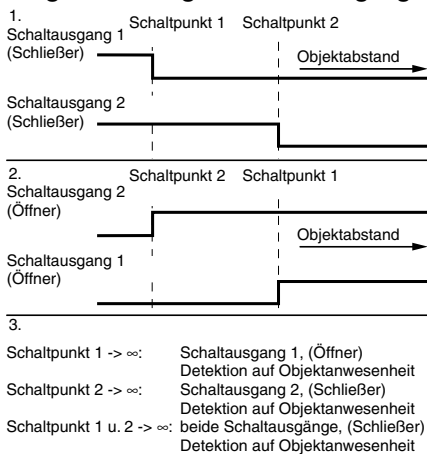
1.
Schaltausgang 1 (Schließer)
Schaltpunkt 1
Schaltpunkt 2
Objektabstand
Schaltausgang 2 (Schließer)

2.
Schaltausgang 2 (Öffner)
Schaltpunkt 2
Schaltpunkt 1
Objektabstand
Schaltausgang 1 (Öffner)

3.

| | |
|---|---|
| Schaltpunkt 1 -> $\infty$: | Schaltausgang 1, (Öffner) Detektion auf Objektanwesenheit |
| Schaltpunkt 2 -> $\infty$: | Schaltausgang 2, (Schließer) Detektion auf Objektanwesenheit |
| Schaltpunkt 1 u. 2 -> $\infty$: | beide Schaltausgänge, (Schließer) Detektion auf Objektanwesenheit |